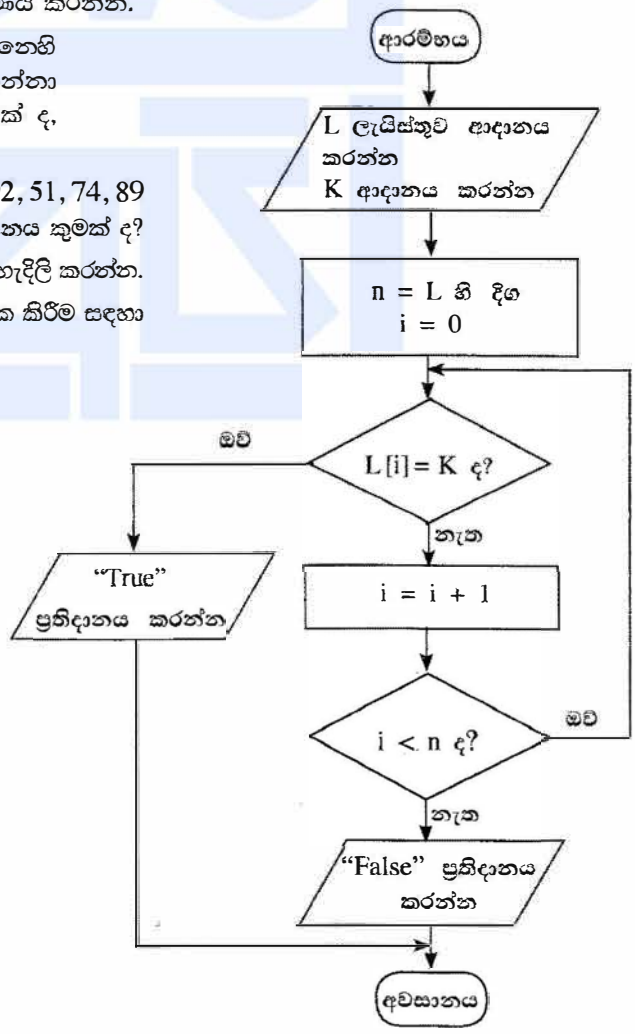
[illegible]ය කරන්න.

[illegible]නෙහි
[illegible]න්නා
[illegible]ක් ද,

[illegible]2, 51, 74, 89
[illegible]නය කුමක් ද?
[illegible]හැදිලි කරන්න.
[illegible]ක කිරීම සඳහා

ආරම්භය

L ලැයිස්තුව ආදානය කරන්න
K ආදානය කරන්න

n = L හි දිග
i = 0

L [i] = K ද?

ඔව්

"True" ප්‍රතිදානය කරන්න

නැත

i = i + 1

i < n ද?

ඔව්

නැත

"False" ප්‍රතිදානය කරන්න

අවසානය